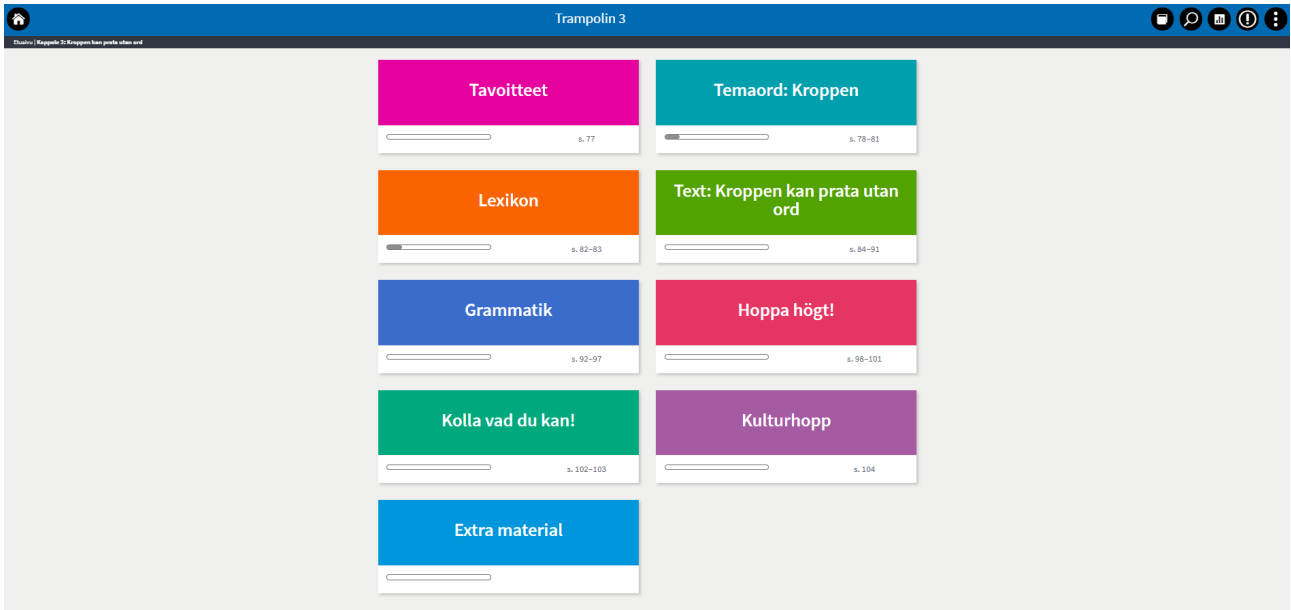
Trampolin 3

Etusivu | Kappale 3: Kroppen kan prata utan ord

Tavoitteet
s. 77

Temaord: Kroppen
s. 78–81

Lexikon
s. 82–83

Text: Kroppen kan prata utan ord
s. 84–91

Grammatik
s. 92–97

Hoppa högt!
s. 98–101

Kolla vad du kan!
s. 102–103

Kulturhopp
s. 104

Extra material